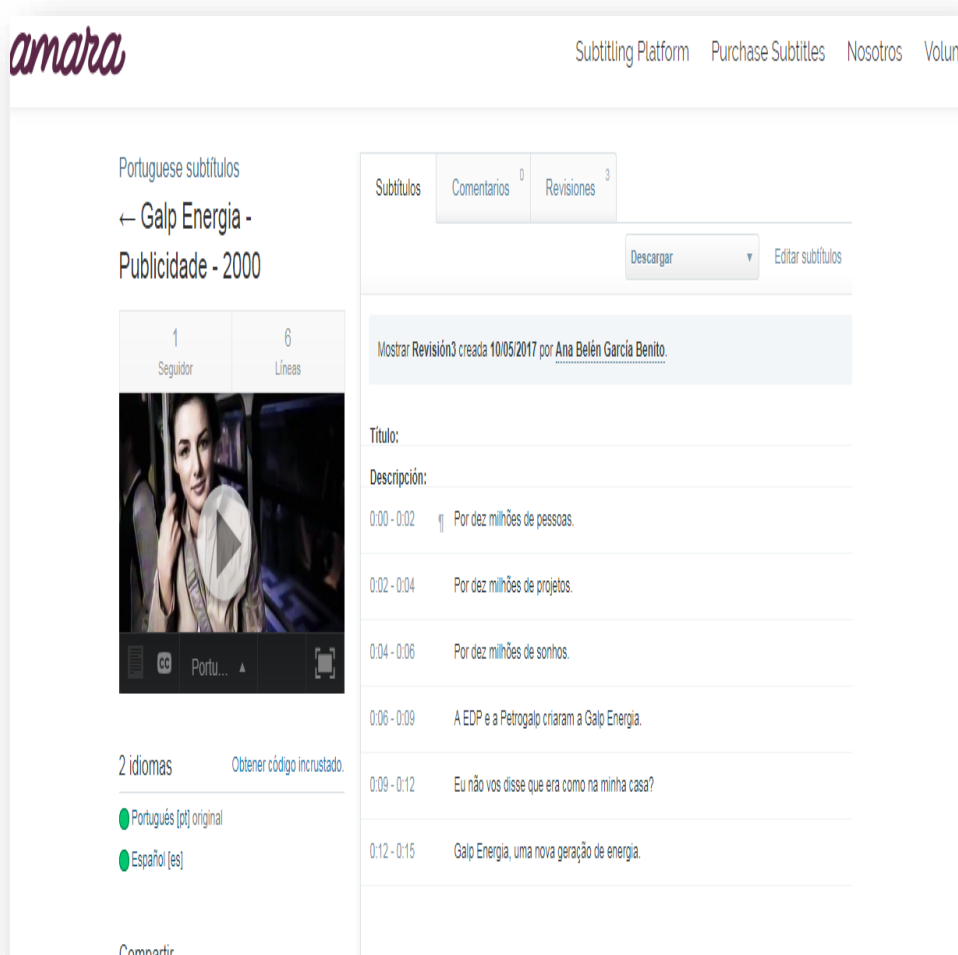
amara

Subtitling Platform Purchase Subtitles Nosotros Volun

Portuguese subtítulos

← Galp Energia - Publicidade - 2000

1
Seguidor

6
Líneas

CC Portu... ▲

2 idiomas

Obtener código incrustado.

Portugués [pt] original

Español [es]

Compartir

Subtítulos

Comentarios 0

Revisiones 3

Descargar

Editar subtítulos

Mostrar Revisión3 creada 10/05/2017 por Ana Belén García Benito.

Título:

Descripción:

| | |
|---|---|
| 0:00 - 0:02 | ¶ Por dez milhões de pessoas. |
| 0:02 - 0:04 | Por dez milhões de projetos. |
| 0:04 - 0:06 | Por dez milhões de sonhos. |
| 0:06 - 0:09 | A EDP e a Petrogalp criaram a Galp Energia. |
| 0:09 - 0:12 | Eu não vos disse que era como na minha casa? |
| 0:12 - 0:15 | Galp Energia, uma nova geração de energia. |